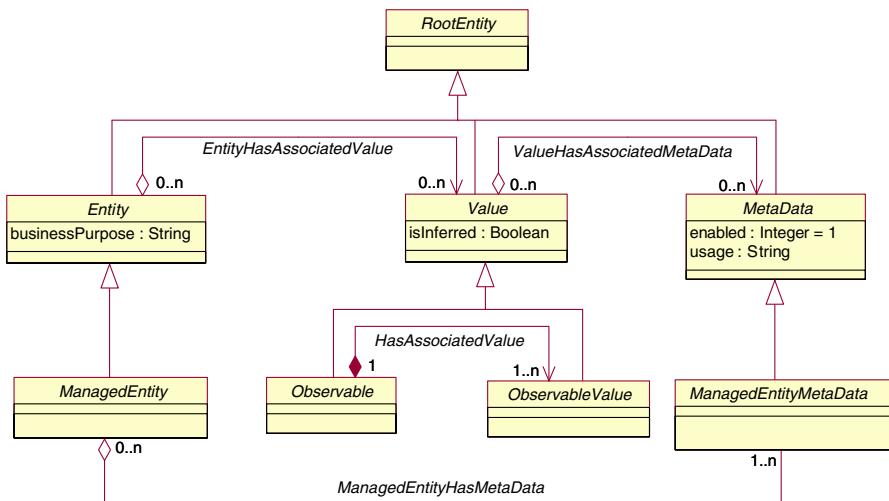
RootEntity

EntityHasAssociatedValue

ValueHasAssociatedMetaData

0..n

0..n

0..n

0..n

Entity

businessPurpose : String

Value

isInferred : Boolean

MetaData

enabled : Integer = 1
usage : String

HasAssociatedValue

1

1..n

ManagedEntity

Observable

ObservableValue

ManagedEntityMetaData

0..n

1..n

ManagedEntityHasMetaData